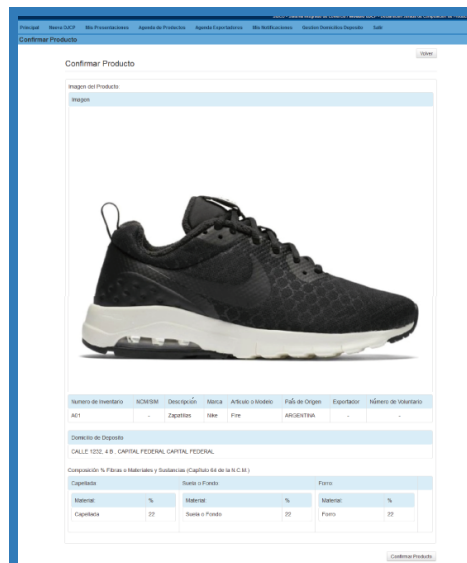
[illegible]

Principal Nueva DJCP Mis Presentaciones Agenda de Productos Agenda Exportadores Mis Notificaciones Gestion Domicilios Deposito Salir

Confirmar Producto

Volver

Confirmar Producto

Imagen del Producto

Imagen

| Numero de Inventario | NCM/SIM | Descripción | Marca | Articulo o Modelo | País de Origen | Exportador | Número de Voluntario |
|---|---|---|---|---|---|---|---|
| A01 | - | Zapatillas | Nike | Fire | ARGENTINA | - | - |

Domicilio de Deposito

CALLE 1232, 4 B , CAPITAL FEDERAL CAPITAL FEDERAL

Composición % Fibras o Materiales y Sustancias (Capítulo 64 de la N.C.M.)

Capellada

| Material | % |
|---|---|
| Capellada | 22 |

Suela o Fondo

| Material | % |
|---|---|
| Suela o Fondo | 22 |

Forro

| Material | % |
|---|---|
| Forro | 22 |

Confirmar Producto